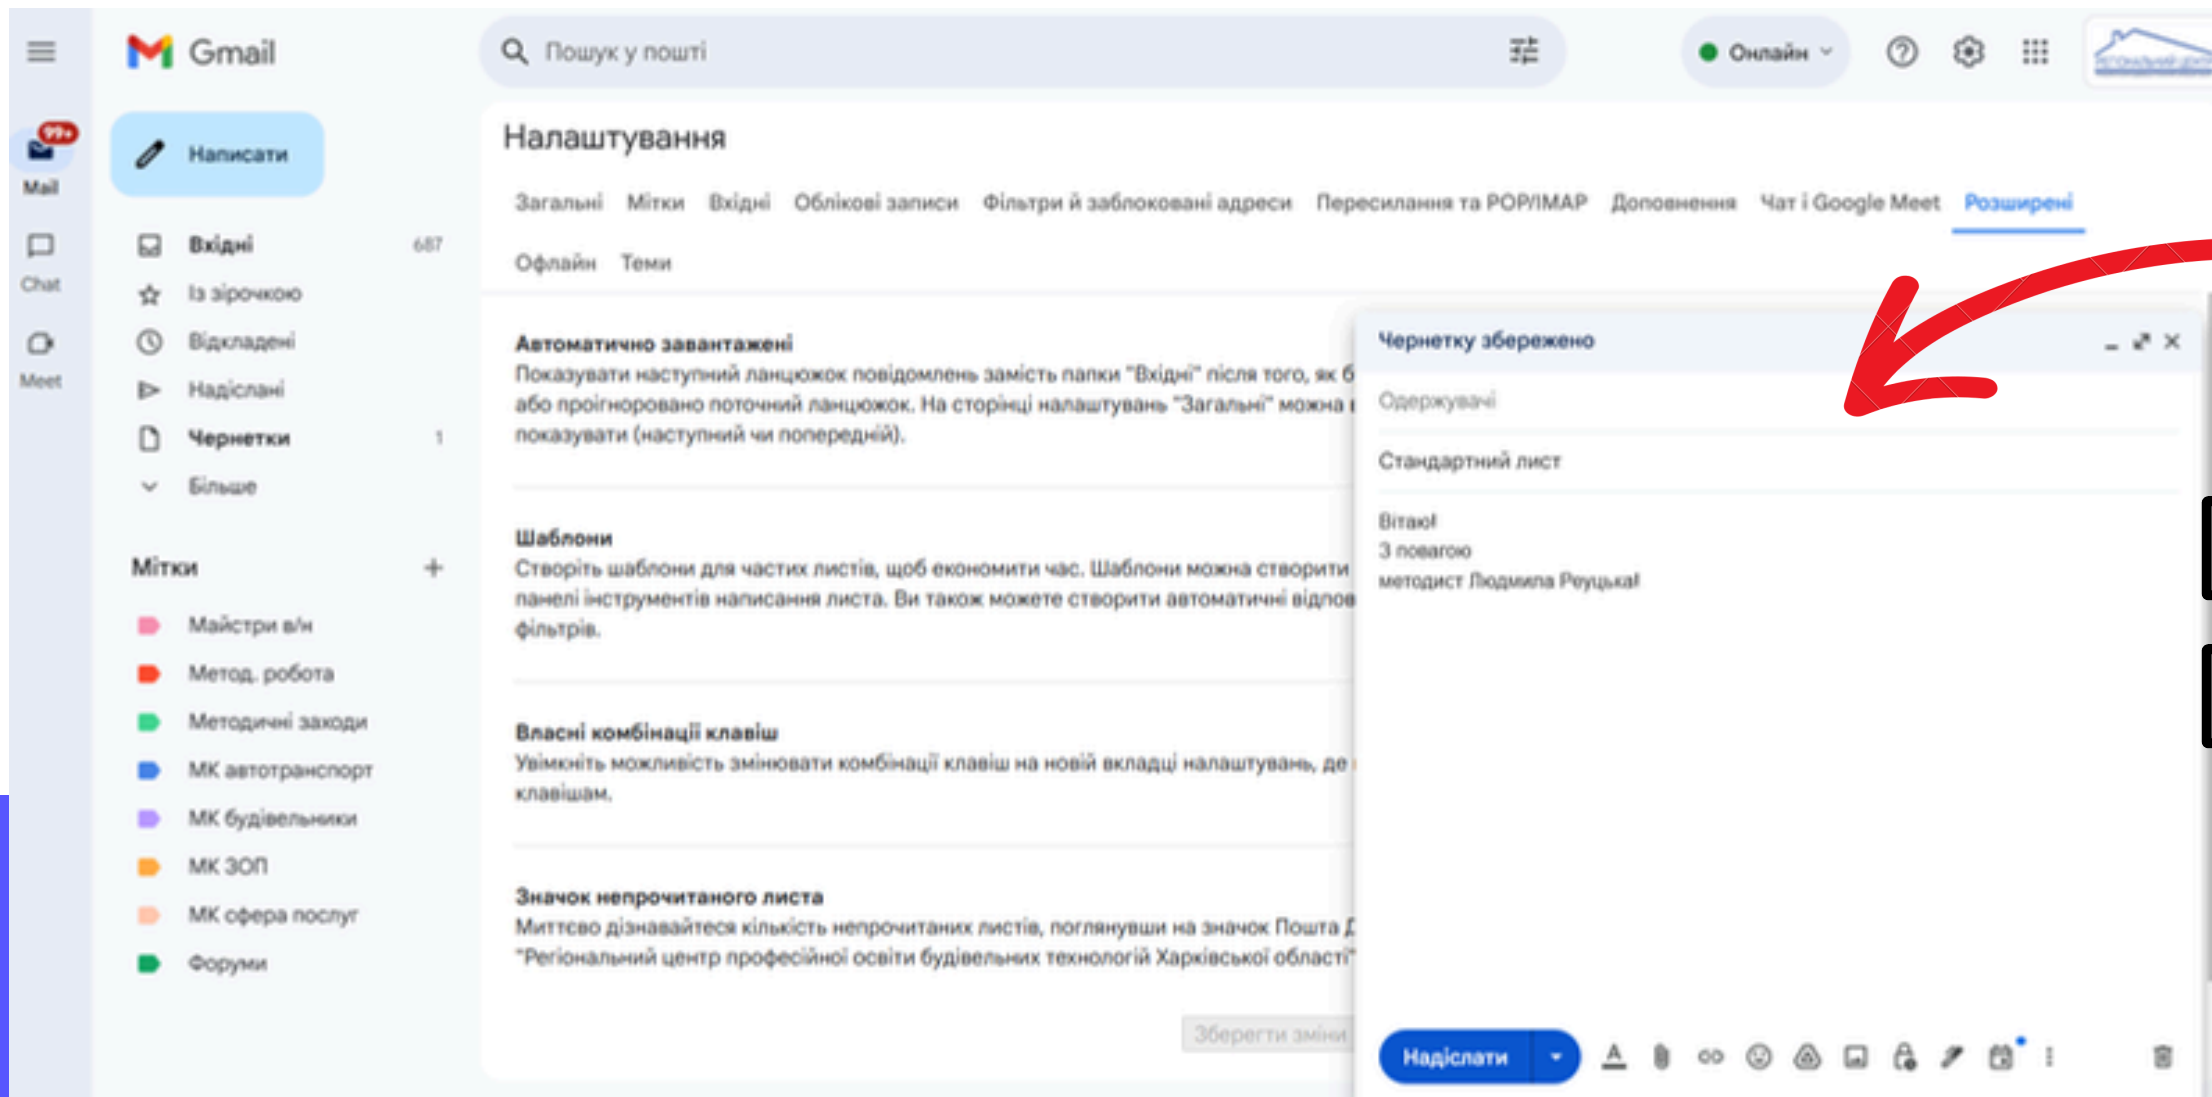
Gmail
Пошук у пошті
Онлайн
99+
Mail
Chat
Meet
Написати
Вхідні 687
Із зірочкою
Відкладені
Надіслані
Чернетки 1
Більше
Мітки
Майстри в/н
Метод. робота
Методичні заходи
МК автотранспорт
МК будівельники
МК ЗОП
МК сфера послуг
Форуми

Налаштування
Загальні Мітки Вхідні Облікові записи Фільтри й заблоковані адреси Пересилання та POP/IMAP Доповнення Чат і Google Meet Розширені
Офлайн Теми

Автоматично завантажені
Показувати наступний ланцюжок повідомлень замість папки "Вхідні" після того, як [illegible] або проігноровано поточний ланцюжок. На сторінці налаштувань "Загальні" можна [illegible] показувати (наступний чи попередній).

Шаблони
Створіть шаблони для частих листів, щоб економити час. Шаблони можна створити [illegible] панелі інструментів написання листа. Ви також можете створити автоматичні відпов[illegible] фільтрів.

Власні комбінації клавіш
Увімкніть можливість змінювати комбінації клавіш на новій вкладці налаштувань, де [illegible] клавішам.

Значок непрочитаного листа
Миттєво дізнавайтеся кількість непрочитаних листів, поглянувши на значок Пошта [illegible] "Регіональний центр професійної освіти будівельних технологій Харківської області"

Зберегти зміни

Чернетку збережено
Одержувачі
Стандартний лист
Вітаю!
З повагою
методист Людмила Реуцька!
Надіслати